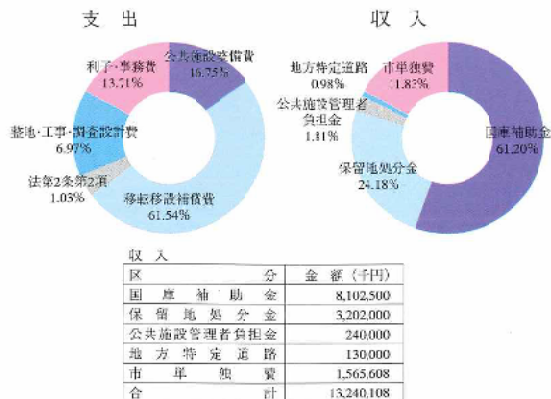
支　出

公共施設整備費
16.75%

利子・事務費
13.71%

整地・工事・調査設計費
6.97%

法第2条第2項
1.03%

移転移設補償費
61.54%

収　入

地方特定道路
0.98%

市単独費
11.82%

公共施設管理者負担金
1.81%

国庫補助金
61.20%

保留地処分金
24.18%

収　入

| 区　　　　　分 | 金　額（千円） |
|---|---|
| 国　庫　補　助　金 | 8,102,500 |
| 保　留　地　処　分　金 | 3,202,000 |
| 公共施設管理者負担金 | 240,000 |
| 地　方　特　定　道　路 | 130,000 |
| 市　　単　　独　　費 | 1,565,608 |
| 合　　　　　計 | 13,240,108 |